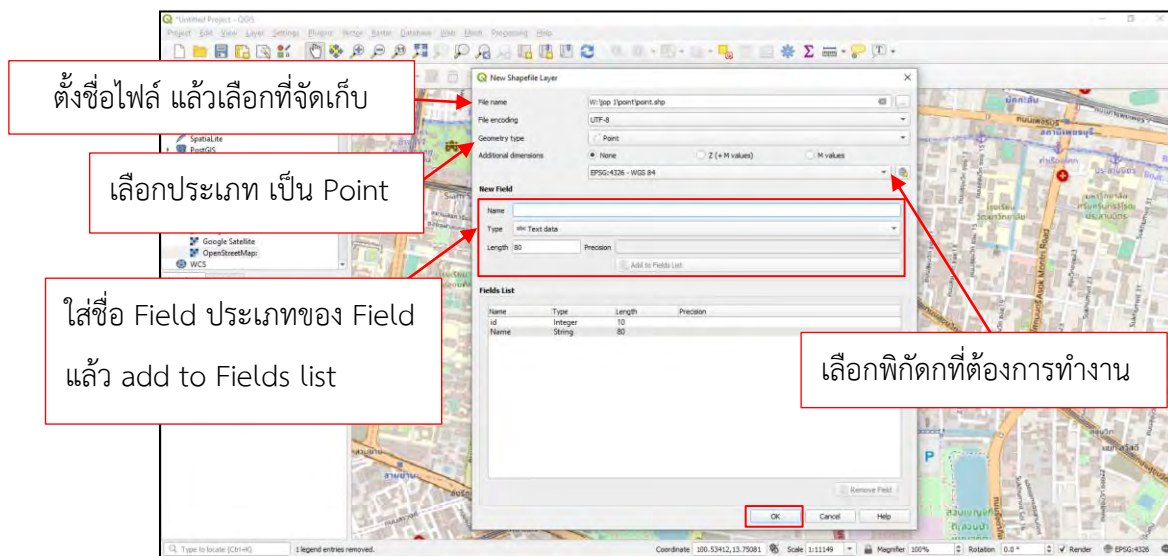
*Untitled Project - QGIS

Project Edit View Layer Settings Plugins Vector Raster Database Web Mesh Processing Help

ตั้งชื่อไฟล์ แล้วเลือกที่จัดเก็บ

New Shapefile Layer

File name W:\jop 1\point\point.shp

File encoding UTF-8

Geometry type Point

Additional dimensions None Z (+ M values) M values

EPSG:4326 - WGS 84

เลือกประเภท เป็น Point

SpatiaLite
PostGIS

New Field

Name

Type Text data

Length 80 Precision

Add to Fields List

Google Satellite
OpenStreetMap
WCS

ใส่ชื่อ Field ประเภทของ Field แล้ว add to Fields list

Fields List

| Name | Type | Length | Precision |
|---|---|---|---|
| id | Integer | 10 | |
| Name | String | 80 | |

เลือกพิกัดที่ต้องการทำงาน

Remove Field

OK Cancel Help

Type to locate (Ctrl+K) 1 legend entries removed. Coordinate 100.53412,13.75081 Scale 1:11149 Magnifier 100% Rotation 0.0 ° Render EPSG:4326